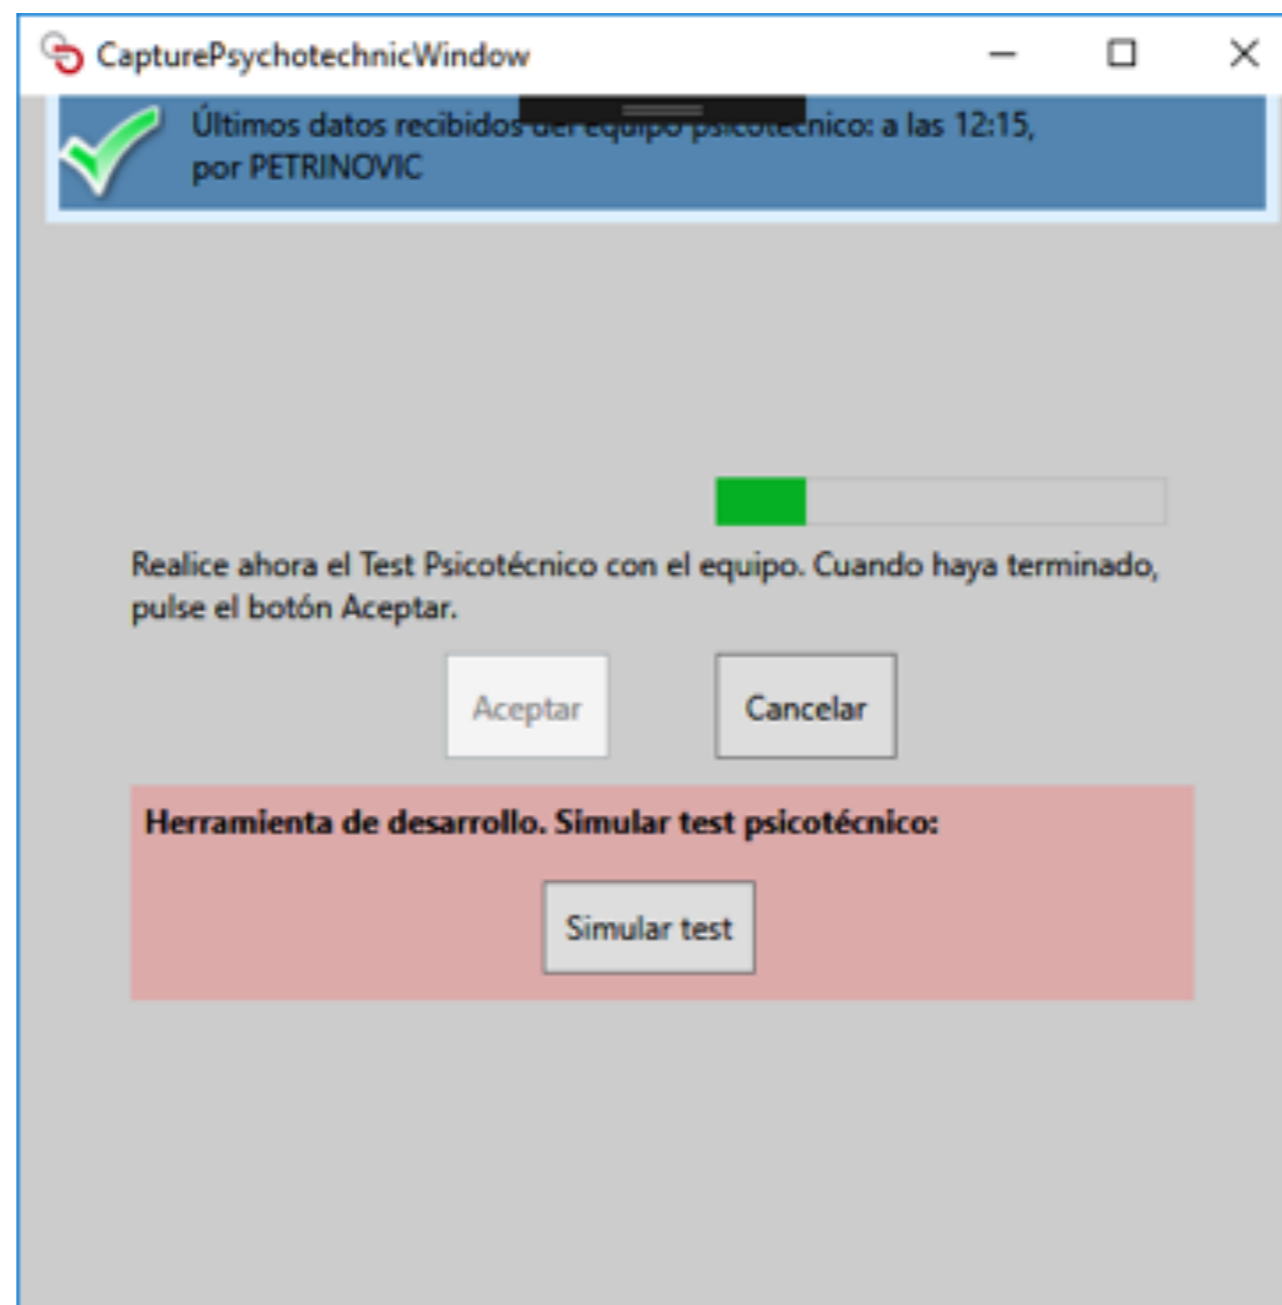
CapturePsychotechnicWindow

Últimos datos recibidos del equipo psicotécnico: a las 12:15, por PETRINOVIC

Realice ahora el Test Psicotécnico con el equipo. Cuando haya terminado, pulse el botón Aceptar.

Aceptar

Cancelar

Herramienta de desarrollo. Simular test psicotécnico:

Simular test